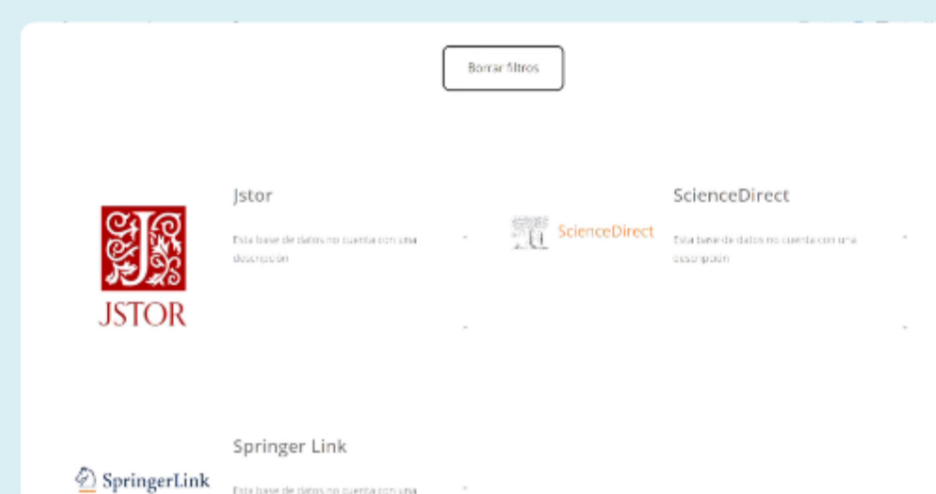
Borrar filtros

JSTOR

Jstor

Esta base de datos no cuenta con una descripción

ScienceDirect

ScienceDirect

Esta base de datos no cuenta con una descripción

SpringerLink

Springer Link

Esta base de datos no cuenta con una